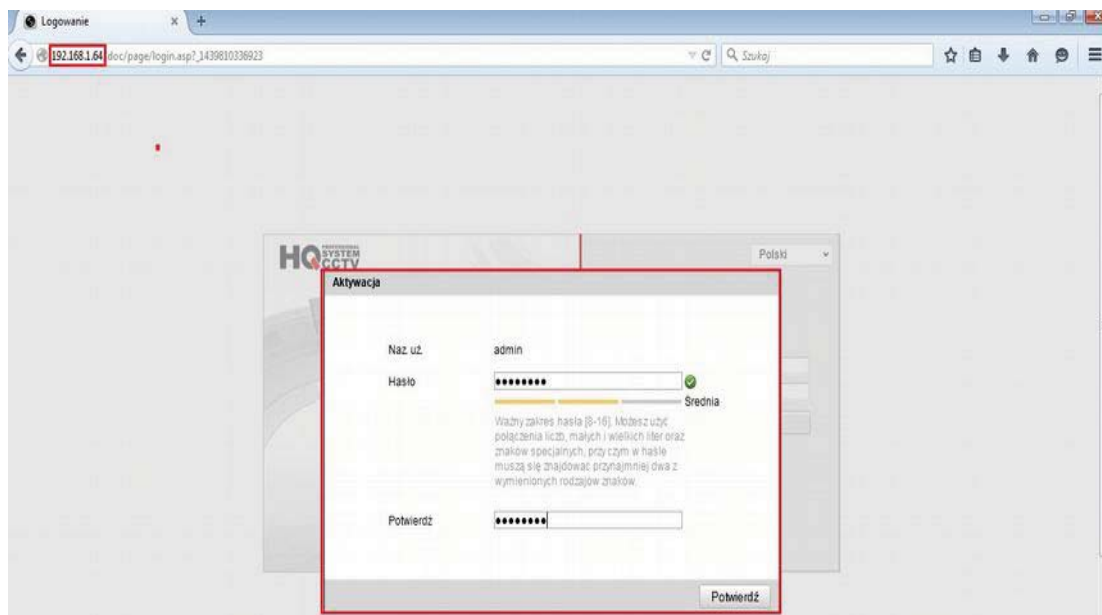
Logowanie

192.168.1.64/doc/page/login.asp?_1439810336923

Szukaj

HQ PROFESSIONAL SYSTEM CCTV

Polski

Aktywacja

Naz uż. admin

Hasło ••••••••

Średnia

Ważny zakres hasła [8-16]. Możesz użyć połączenia liczb, małych i wielkich liter oraz znaków specjalnych, przy czym w haśle muszą się znajdować przynajmniej dwa z wymienionych rodzajów znaków.

Potwierdź ••••••••

Potwierdź